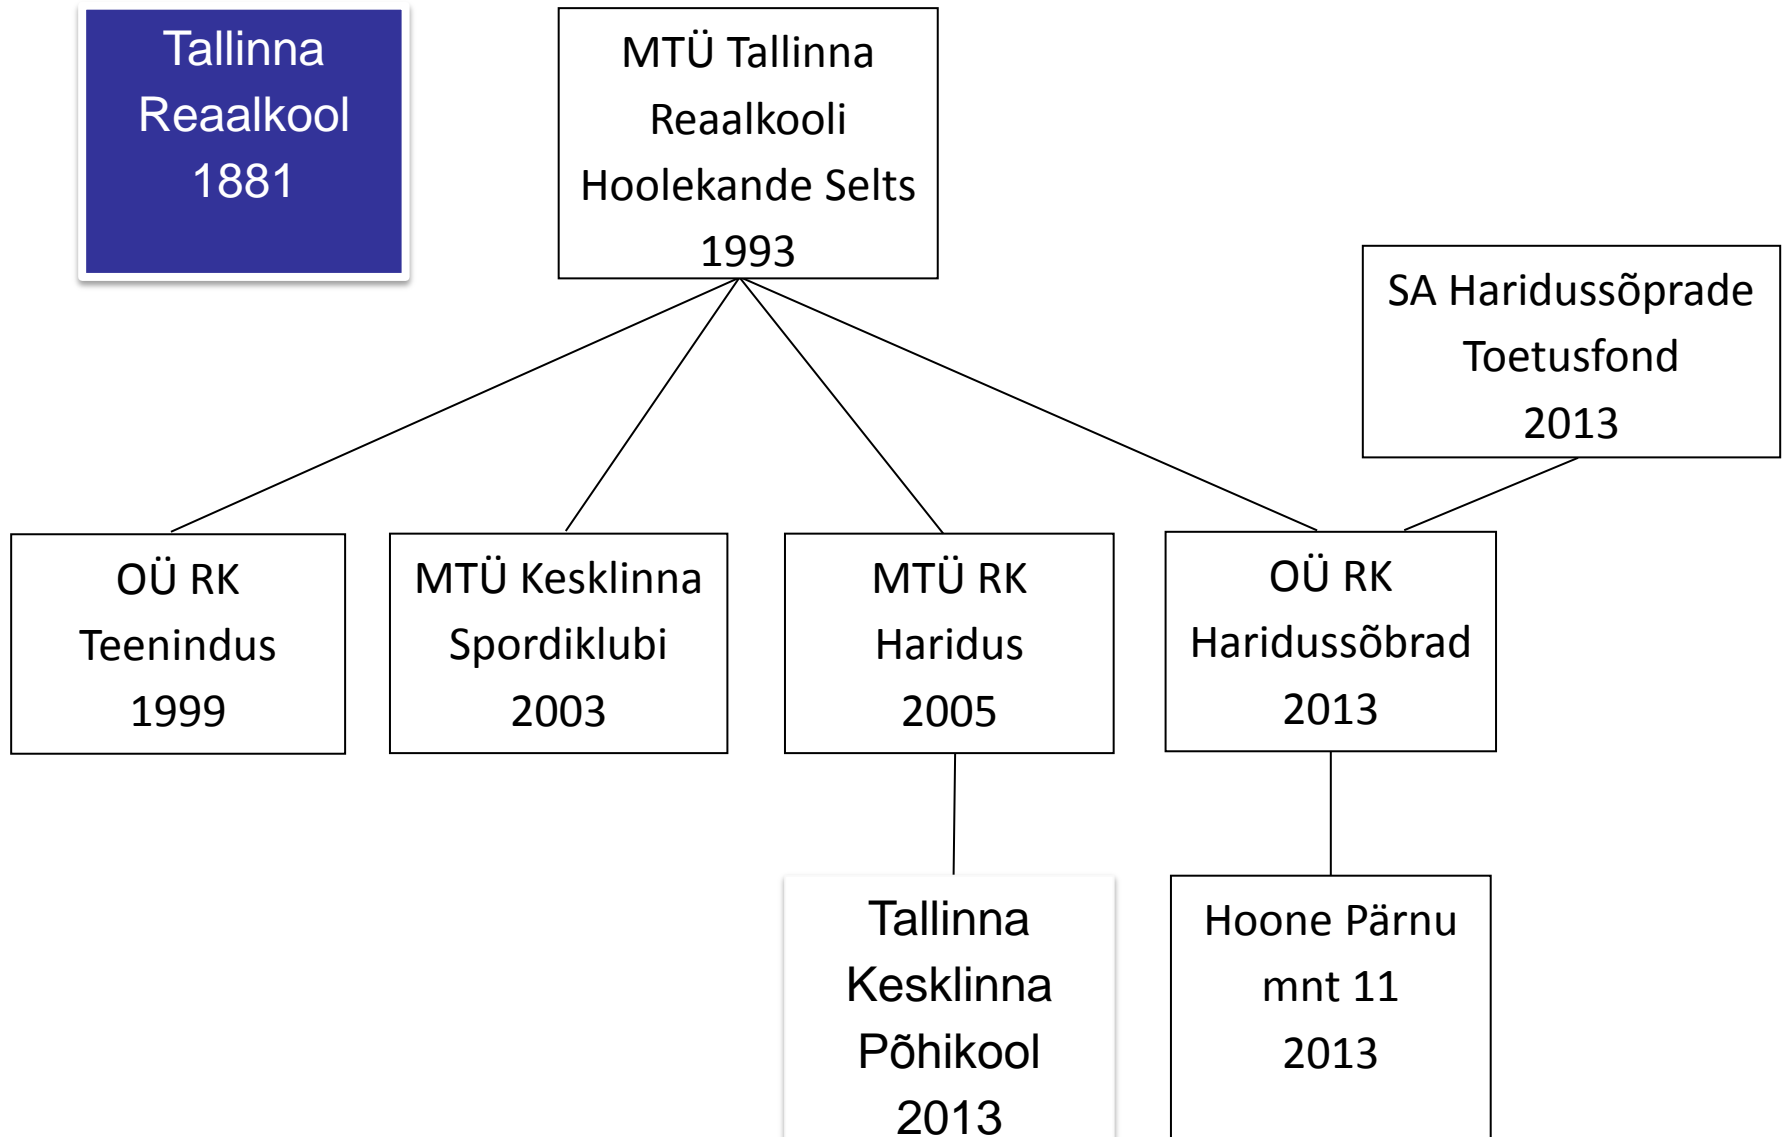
Tallinna Reaalkool 1881

MTÜ Tallinna Reaalkooli Hoolekande Selts 1993

SA Haridussõprade Toetusfond 2013

OÜ RK Teenindus 1999

MTÜ Kesklinna Spordiklubi 2003

MTÜ RK Haridus 2005

OÜ RK Haridussõbrad 2013

Tallinna Kesklinna Põhikool 2013

Hoone Pärnu mnt 11 2013